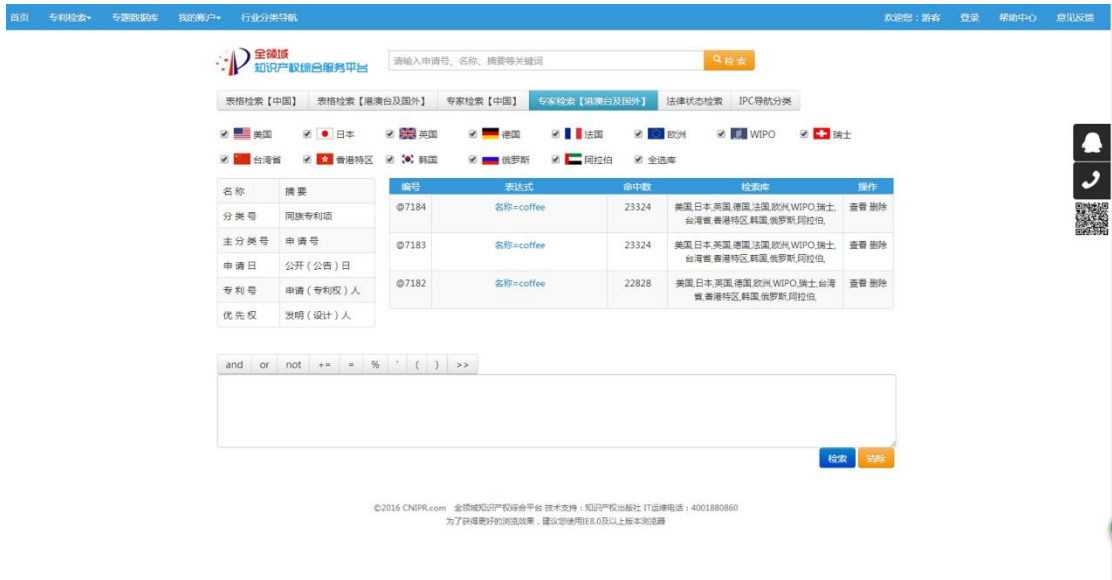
首页 专利检索▾ 专题数据库 我的账户▾ 行业分类导航 欢迎您：游客 登录 帮助中心 意见反馈

全领域 知识产权综合服务平台

请输入申请号、名称、摘要等关键词 检索

表格检索【中国】 表格检索【港澳台及国外】 专家检索【中国】 专家检索【港澳台及国外】 法律状态检索 IPC导航分类

美国 日本 英国 德国 法国 欧洲 WIPO 瑞士
台湾省 香港特区 韩国 俄罗斯 阿拉伯 全选库

| 名称 | 摘要 |
|---|---|
| 分类号 | 同族专利项 |
| 主分类号 | 申请号 |
| 申请日 | 公开（公告）日 |
| 专利号 | 申请（专利权）人 |
| 优先权 | 发明（设计）人 |

| 编号 | 表达式 | 命中数 | 检索库 | 操作 |
|---|---|---|---|---|
| @7184 | 名称=coffee | 23324 | 美国,日本,英国,德国,法国,欧洲,WIPO,瑞士,台湾省,香港特区,韩国,俄罗斯,阿拉伯, | 查看 删除 |
| @7183 | 名称=coffee | 23324 | 美国,日本,英国,德国,法国,欧洲,WIPO,瑞士,台湾省,香港特区,韩国,俄罗斯,阿拉伯, | 查看 删除 |
| @7182 | 名称=coffee | 22828 | 美国,日本,英国,德国,欧洲,WIPO,瑞士,台湾省,香港特区,韩国,俄罗斯,阿拉伯, | 查看 删除 |

and or not += = % ' ( ) >>

检索 清除

©2016 CNIPR.com 全领域知识产权综合平台 技术支持：知识产权出版社 IT运维电话：4001880860
为了获得更好的浏览效果，建议您使用IE8.0及以上版本浏览器